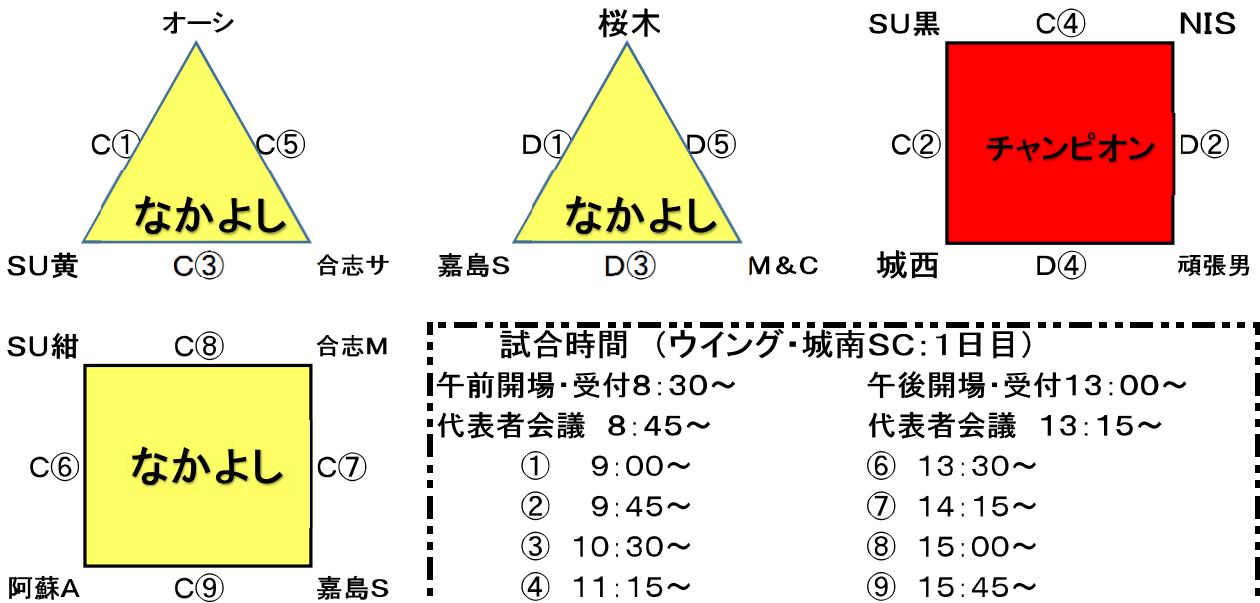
オーシ

C①
C⑤
なかよし
SU黄
C③
合志サ

桜木

D①
D⑤
なかよし
嘉島S
D③
M&C

SU黒
C④
NIS
C②
チャンピオン
D②
城西
D④
頑張男

SU紺
C⑧
合志M
C⑥
なかよし
C⑦
阿蘇A
C⑨
嘉島S

試合時間 （ウイング・城南SC:1日目）

午前開場・受付8:30～
代表者会議 8:45～
① 9:00～
② 9:45～
③ 10:30～
④ 11:15～

午後開場・受付13:00～
代表者会議 13:15～
⑥ 13:30～
⑦ 14:15～
⑧ 15:00～
⑨ 15:45～